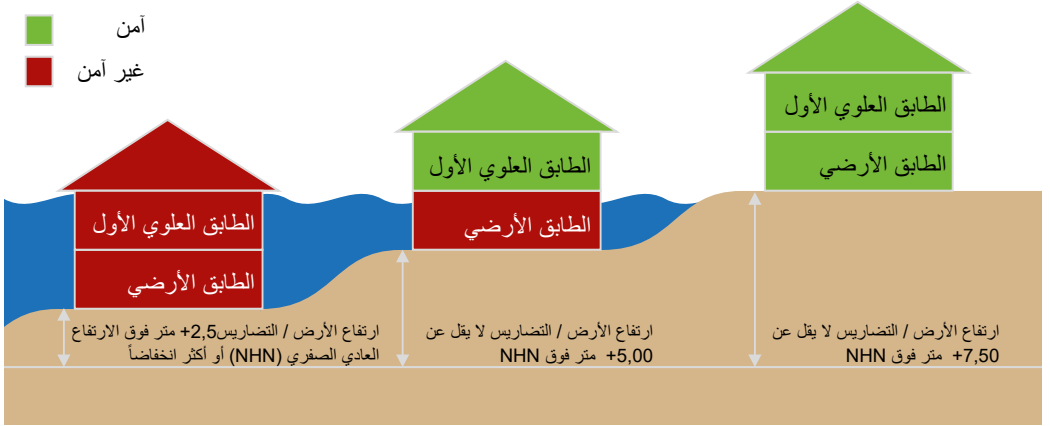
آمن

غير آمن

الطابق العلوي الأول

الطابق الأرضي

الطابق العلوي الأول

الطابق الأرضي

الطابق العلوي الأول

الطابق الأرضي

ارتفاع الأرض / التضاريس 2,5+ متر فوق الارتفاع العادي الصفري (NHN) أو أكثر انخفاضاً

ارتفاع الأرض / التضاريس لا يقل عن 5,00+ متر فوق NHN

ارتفاع الأرض / التضاريس لا يقل عن 7,50+ متر فوق NHN